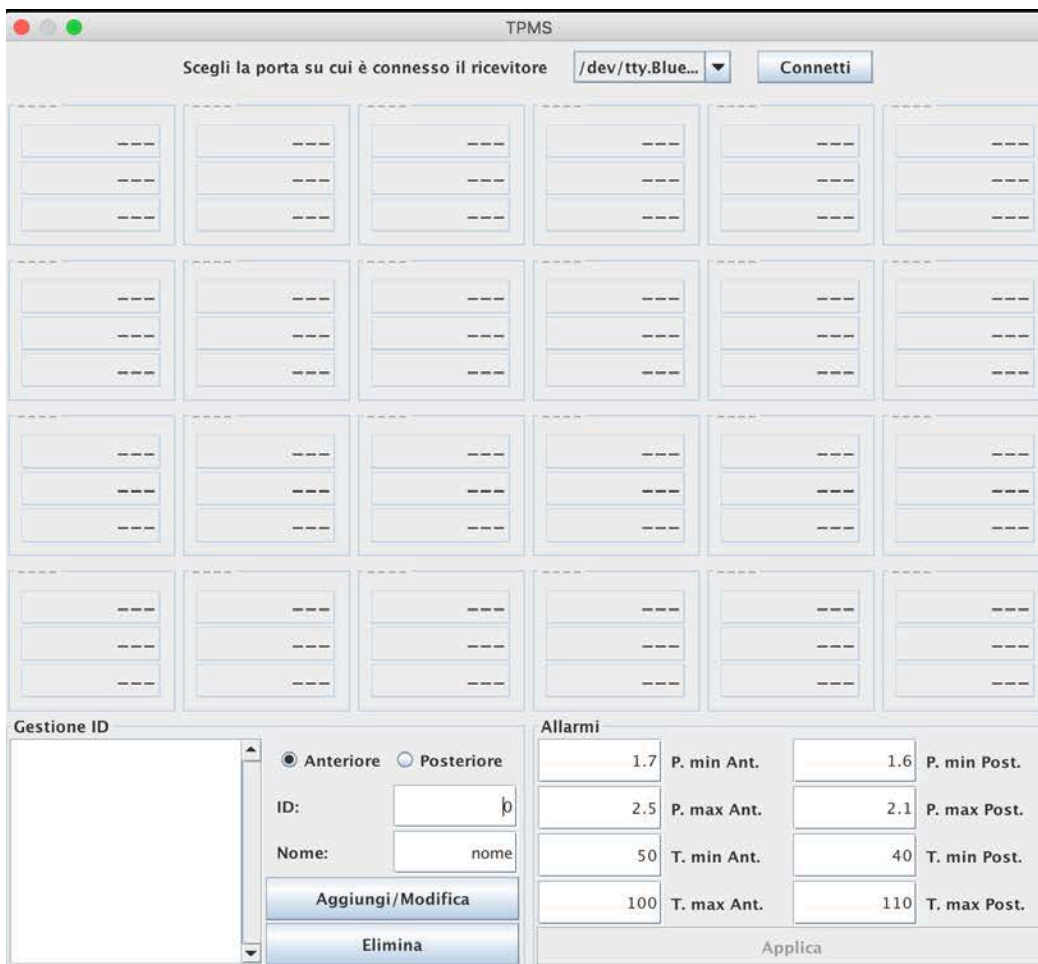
TPMS

Scegli la porta su cui è connesso il ricevitore /dev/tty.Blue... Connetti

| ---- | ---- | ---- | ---- | ---- | ---- |
|---|---|---|---|---|---|
| --- | --- | --- | --- | --- | --- |
| --- | --- | --- | --- | --- | --- |
| --- | --- | --- | --- | --- | --- |

| ---- | ---- | ---- | ---- | ---- | ---- |
|---|---|---|---|---|---|
| --- | --- | --- | --- | --- | --- |
| --- | --- | --- | --- | --- | --- |
| --- | --- | --- | --- | --- | --- |

| ---- | ---- | ---- | ---- | ---- | ---- |
|---|---|---|---|---|---|
| --- | --- | --- | --- | --- | --- |
| --- | --- | --- | --- | --- | --- |
| --- | --- | --- | --- | --- | --- |

| ---- | ---- | ---- | ---- | ---- | ---- |
|---|---|---|---|---|---|
| --- | --- | --- | --- | --- | --- |
| --- | --- | --- | --- | --- | --- |
| --- | --- | --- | --- | --- | --- |

Gestione ID

Anteriore Posteriore

ID: 0

Nome: nome

Aggiungi/Modifica

Elimina

Allarmi

| 1.7 | P. min Ant. | 1.6 | P. min Post. |
|---|---|---|---|
| 2.5 | P. max Ant. | 2.1 | P. max Post. |
| 50 | T. min Ant. | 40 | T. min Post. |
| 100 | T. max Ant. | 110 | T. max Post. |

Applica